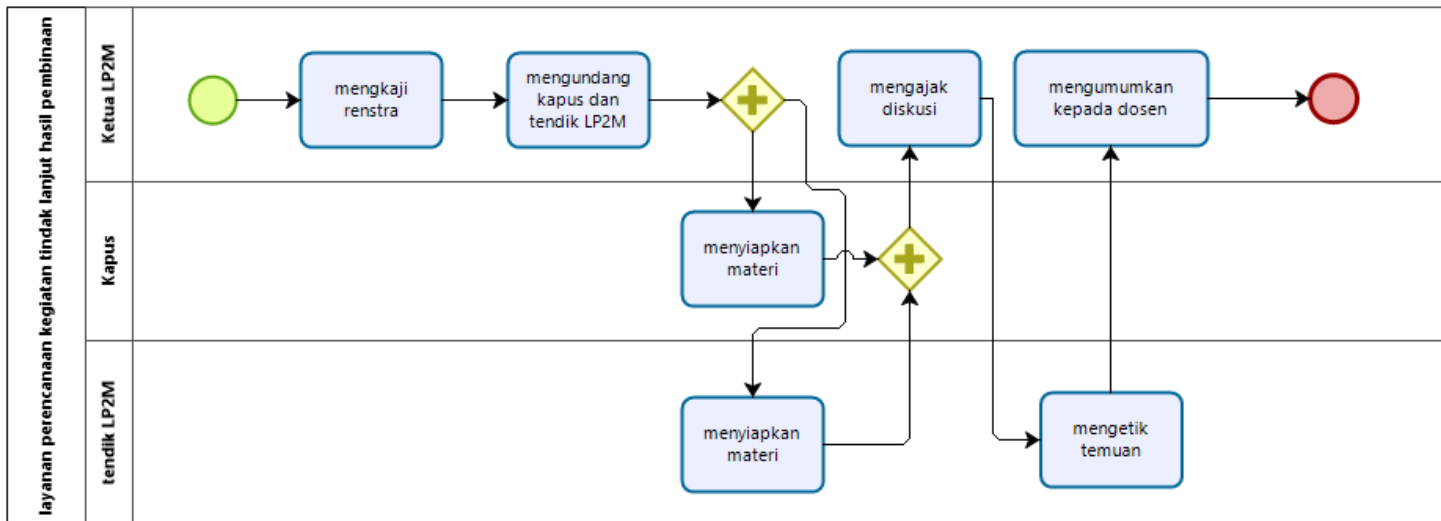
layanan perencanaan kegiatan tindak lanjut hasil pembinaan

Ketua LP2M

mengkaji renstra

mengundang kapus dan tendik LP2M

mengajak diskusi

mengumumkan kepada dosen

Kapus

menyiapkan materi

tendik LP2M

menyiapkan materi

mengetik temuan